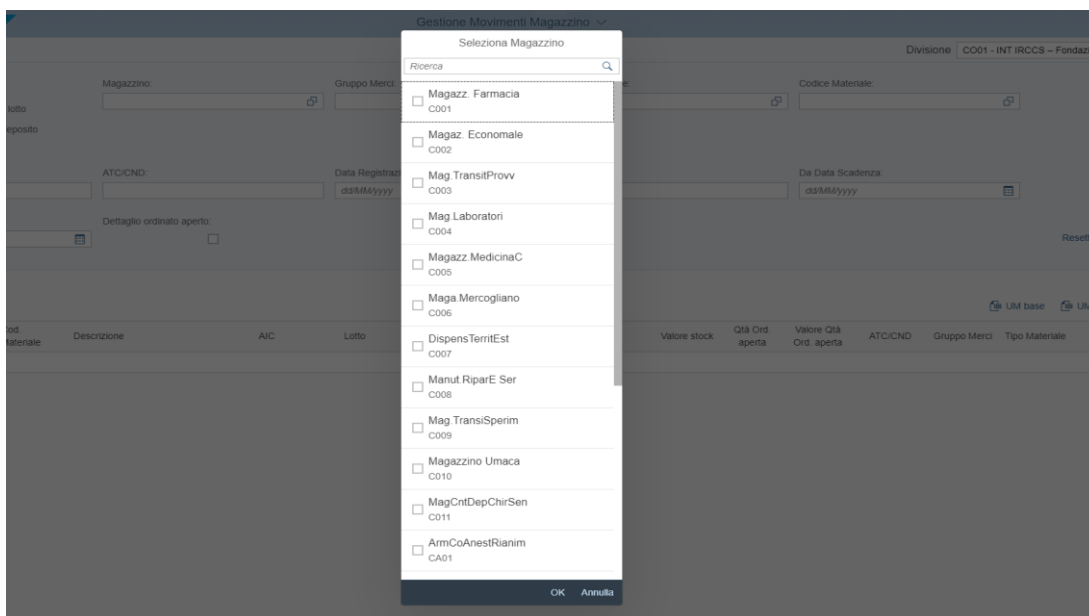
Gestione Movimenti Magazzino

Divisione CO01 - INT IRCCS – Fondazi

lotto

eposito

Magazzino:

Gruppo Merci

Codice Materiale:

ATC/CND:

Data Registraz

dd/MM/yyyy

Da Data Scadenza:

dd/MM/yyyy

Dettaglio ordinato aperto:

Reset

UM base UM

Cod. Materiale | Descrizione | AIC | Lotto | Valore stock | Qtà Ord. aperta | Valore Qtà Ord. aperta | ATC/CND | Gruppo Merci | Tipo Materiale

Seleziona Magazzino

Ricerca

Magazz. Farmacia
C001

Magaz. Economale
C002

Mag.TransitProvv
C003

Mag.Laboratori
C004

Magazz.MedicinaC
C005

Maga.Mercogliano
C006

DispensTerritEst
C007

Manut.RiparE Ser
C008

Mag.TransiSperim
C009

Magazzino Umaca
C010

MagCntDepChirSen
C011

ArmCoAnestRianim
CA01

OK Annulla